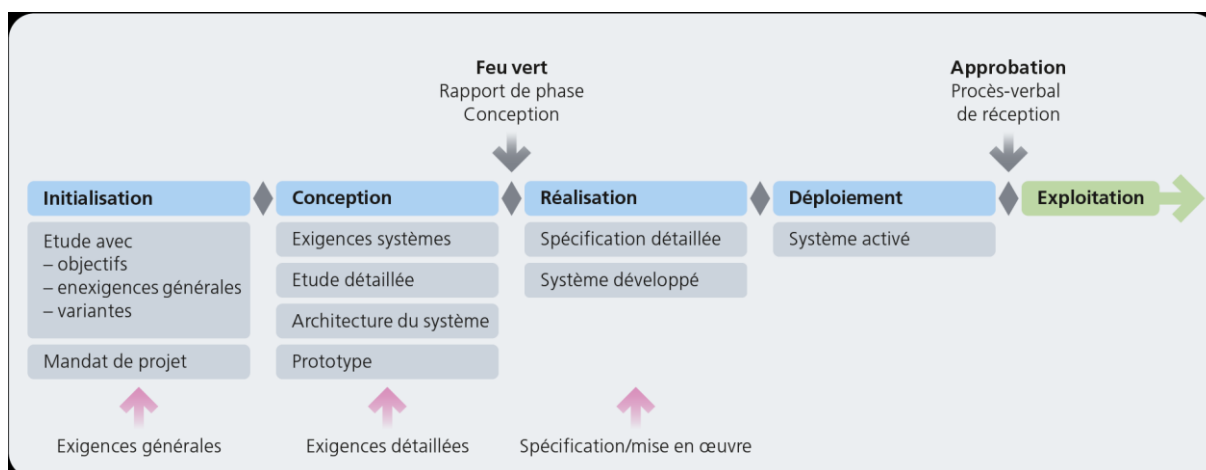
**Feu vert**
Rapport de phase
Conception

**Approbation**
Procès-verbal
de réception

**Initialisation**

Etude avec
– objectifs
– enexigences générales
– variantes

Mandat de projet

**Conception**

Exigences systèmes

Etude détaillée

Architecture du système

Prototype

**Réalisation**

Spécification détaillée

Système développé

**Déploiement**

Système activé

**Exploitation**

Exigences générales

Exigences détaillées

Spécification/mise en œuvre